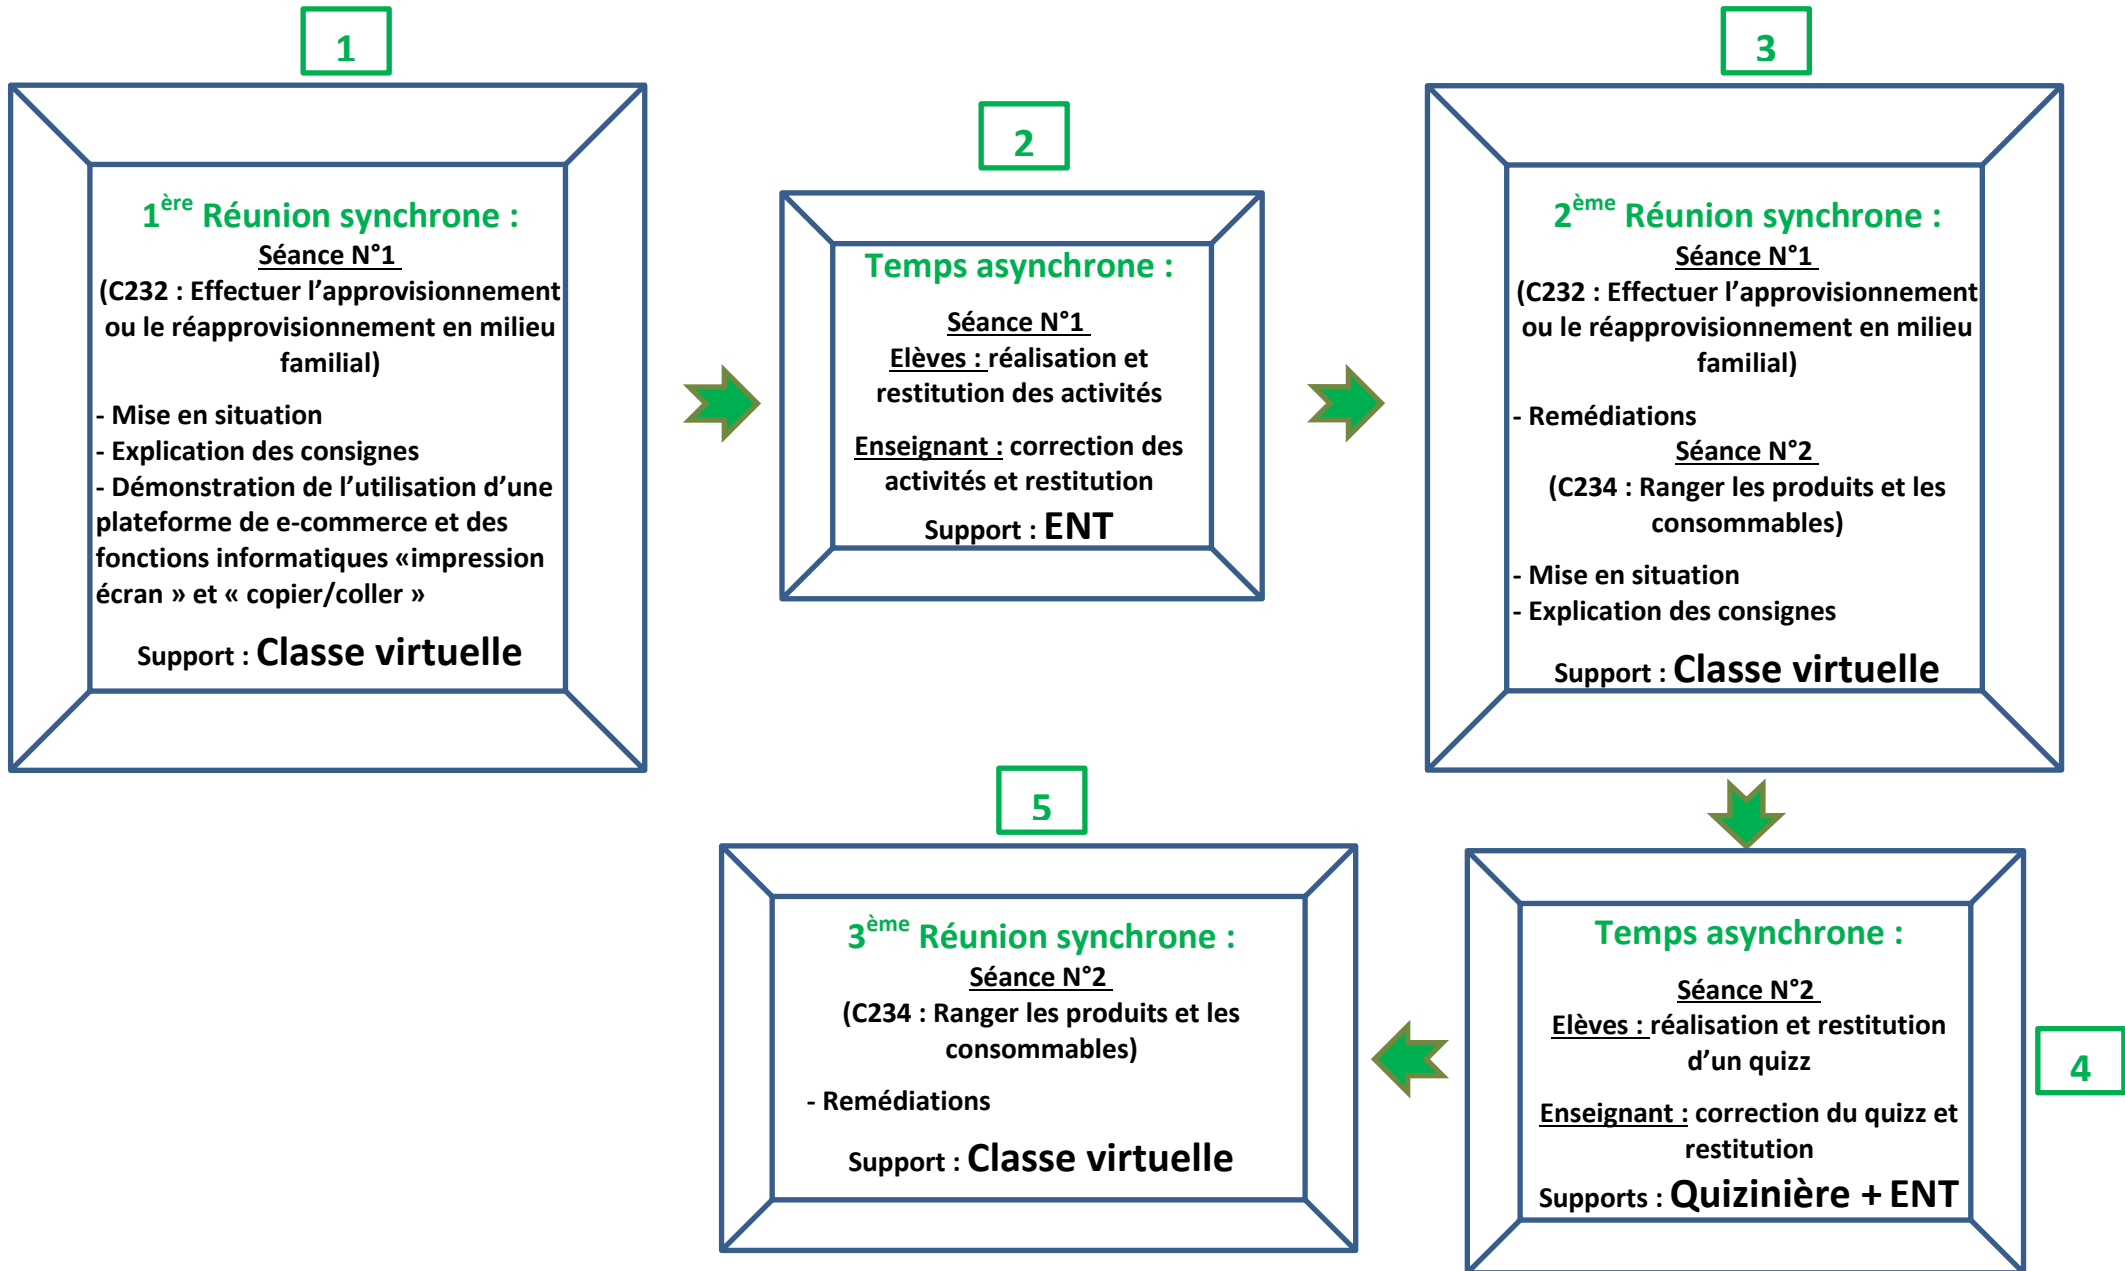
1

$1^{ère}$ Réunion synchrone :

Séance N°1

(C232 : Effectuer l'approvisionnement ou le réapprovisionnement en milieu familial)

- Mise en situation
- Explication des consignes
- Démonstration de l'utilisation d'une plateforme de e-commerce et des fonctions informatiques «impression écran » et « copier/coller »

Support : Classe virtuelle

2

Temps asynchrone :

Séance N°1

Elèves : réalisation et restitution des activités

Enseignant : correction des activités et restitution

Support : ENT

3

$2^{ème}$ Réunion synchrone :

Séance N°1

(C232 : Effectuer l'approvisionnement ou le réapprovisionnement en milieu familial)

- Remédiations

Séance N°2

(C234 : Ranger les produits et les consommables)

- Mise en situation
- Explication des consignes

Support : Classe virtuelle

4

Temps asynchrone :

Séance N°2

Elèves : réalisation et restitution d'un quizz

Enseignant : correction du quizz et restitution

Supports : Quizinière + ENT

5

$3^{ème}$ Réunion synchrone :

Séance N°2

(C234 : Ranger les produits et les consommables)

- Remédiations

Support : Classe virtuelle